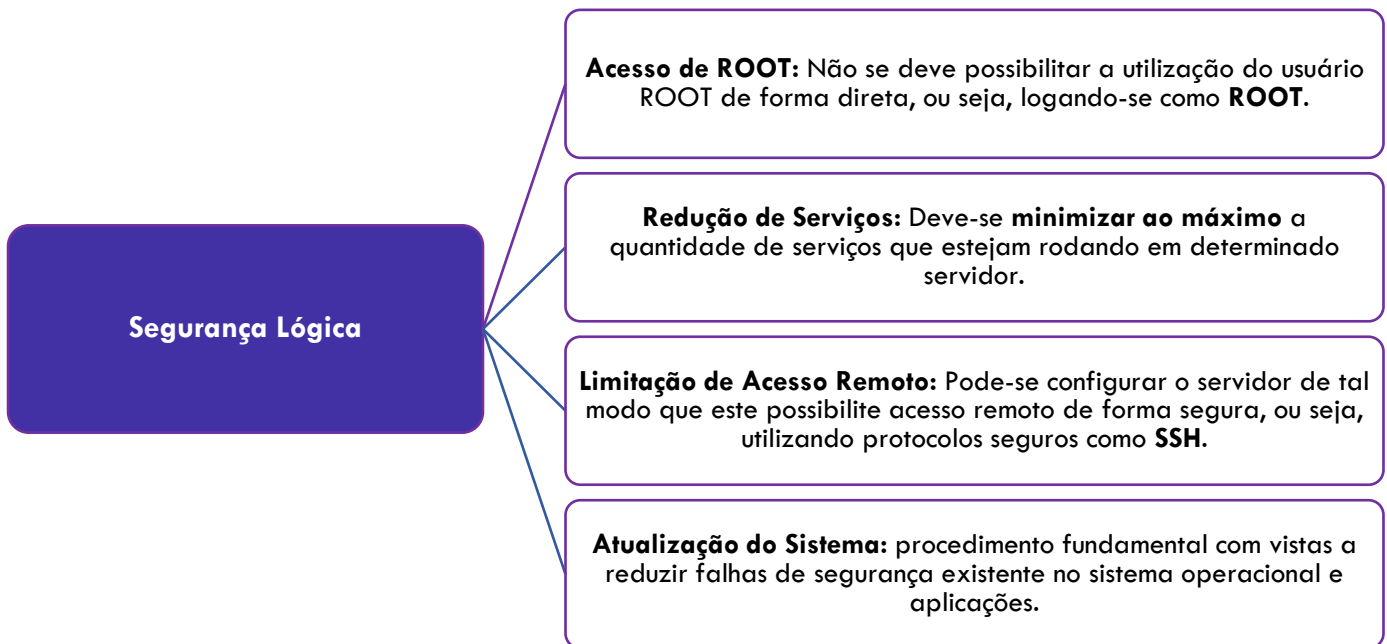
Segurança Lógica

**Acesso de ROOT:** Não se deve possibilitar a utilização do usuário ROOT de forma direta, ou seja, logando-se como **ROOT**.

**Redução de Serviços:** Deve-se **minimizar ao máximo** a quantidade de serviços que estejam rodando em determinado servidor.

**Limitação de Acesso Remoto:** Pode-se configurar o servidor de tal modo que este possibilite acesso remoto de forma segura, ou seja, utilizando protocolos seguros como **SSH**.

**Atualização do Sistema:** procedimento fundamental com vistas a reduzir falhas de segurança existente no sistema operacional e aplicações.